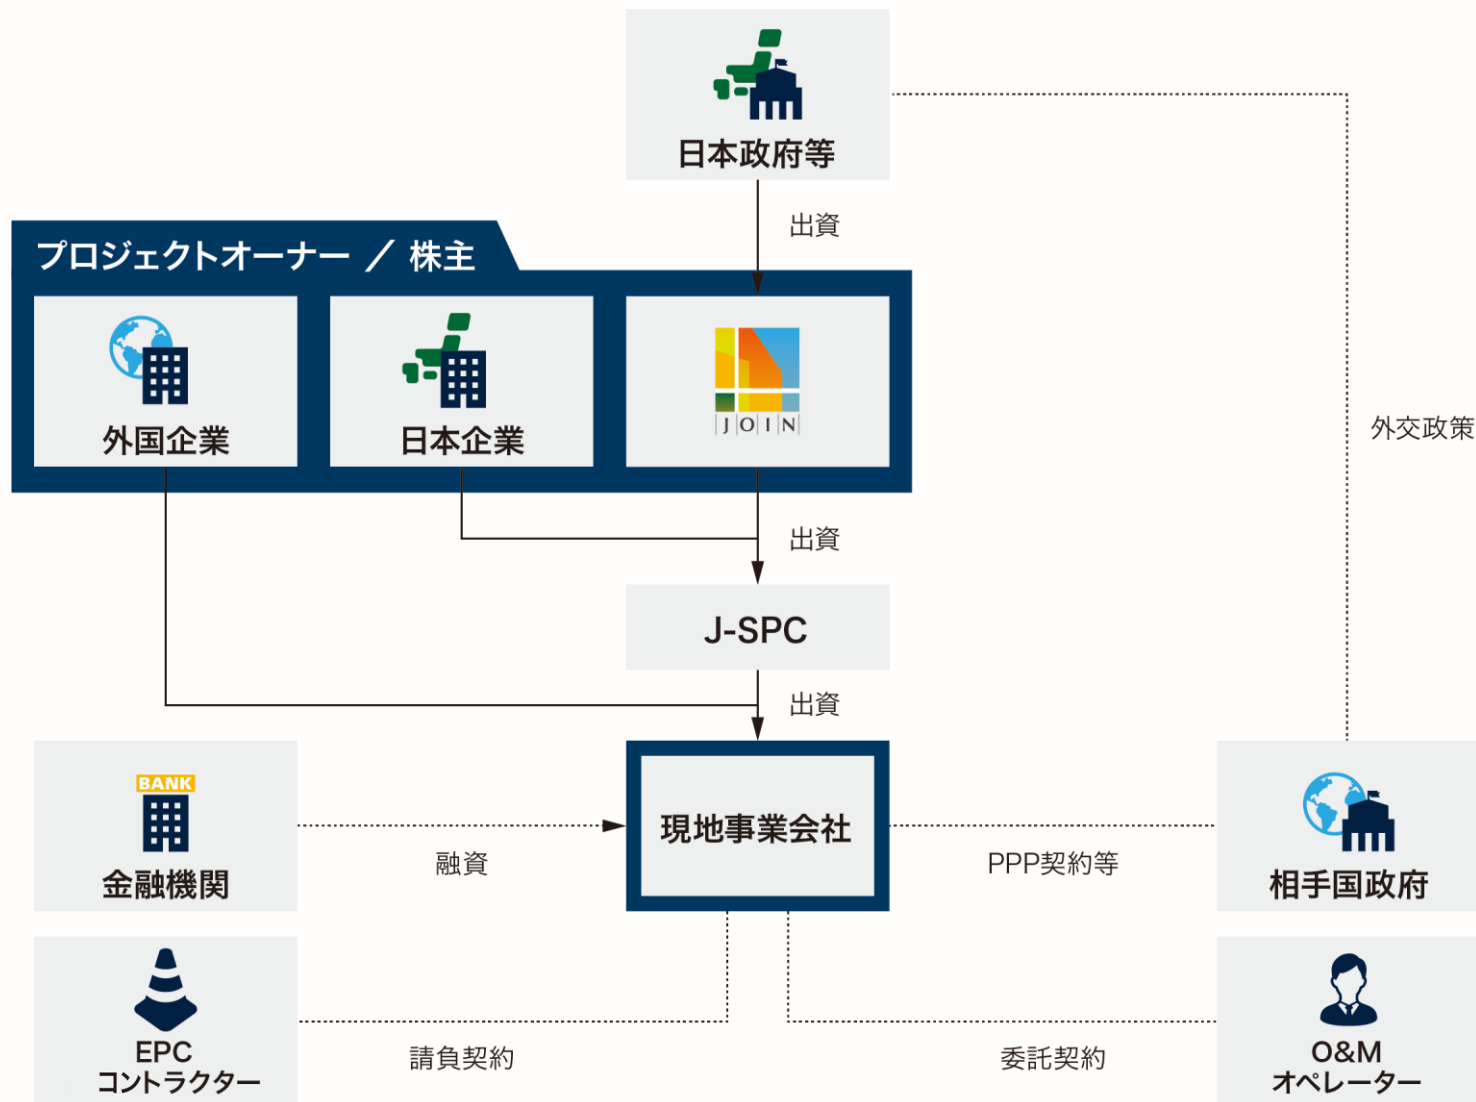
日本政府等

出資

外交政策

プロジェクトオーナー ／ 株主

外国企業

日本企業

JOIN

出資

J-SPC

出資

BANK

金融機関

融資

現地事業会社

PPP契約等

相手国政府

EPC
コントラクター

請負契約

委託契約

O&M
オペレーター